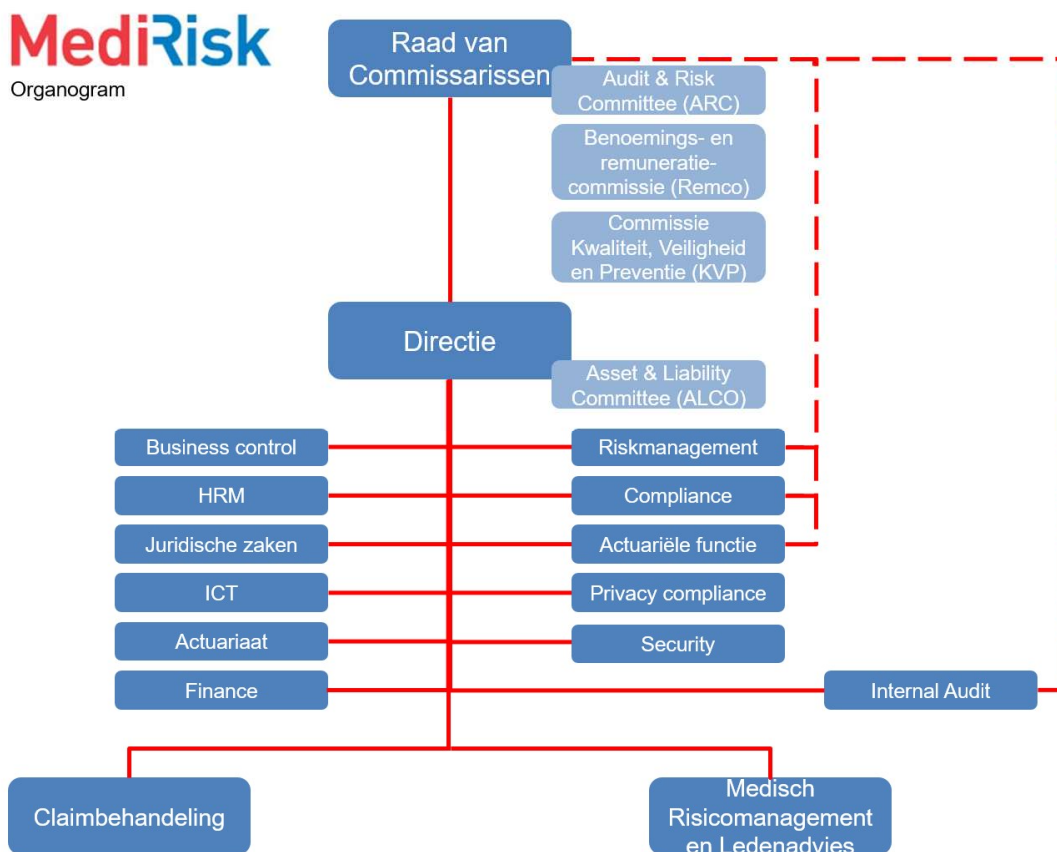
MediRisk
Organogram

Raad van Commissarissen

Audit & Risk Committee (ARC)

Benoemings- en remuneratiecommissie (Remco)

Commissie Kwaliteit, Veiligheid en Preventie (KVP)

Directie

Asset & Liability Committee (ALCO)

Business control

Riskmanagement

HRM

Compliance

Juridische zaken

Actuariële functie

ICT

Privacy compliance

Actuariaat

Security

Finance

Internal Audit

Claimbehandeling

Medisch Risicomanagement en Ledenadvies